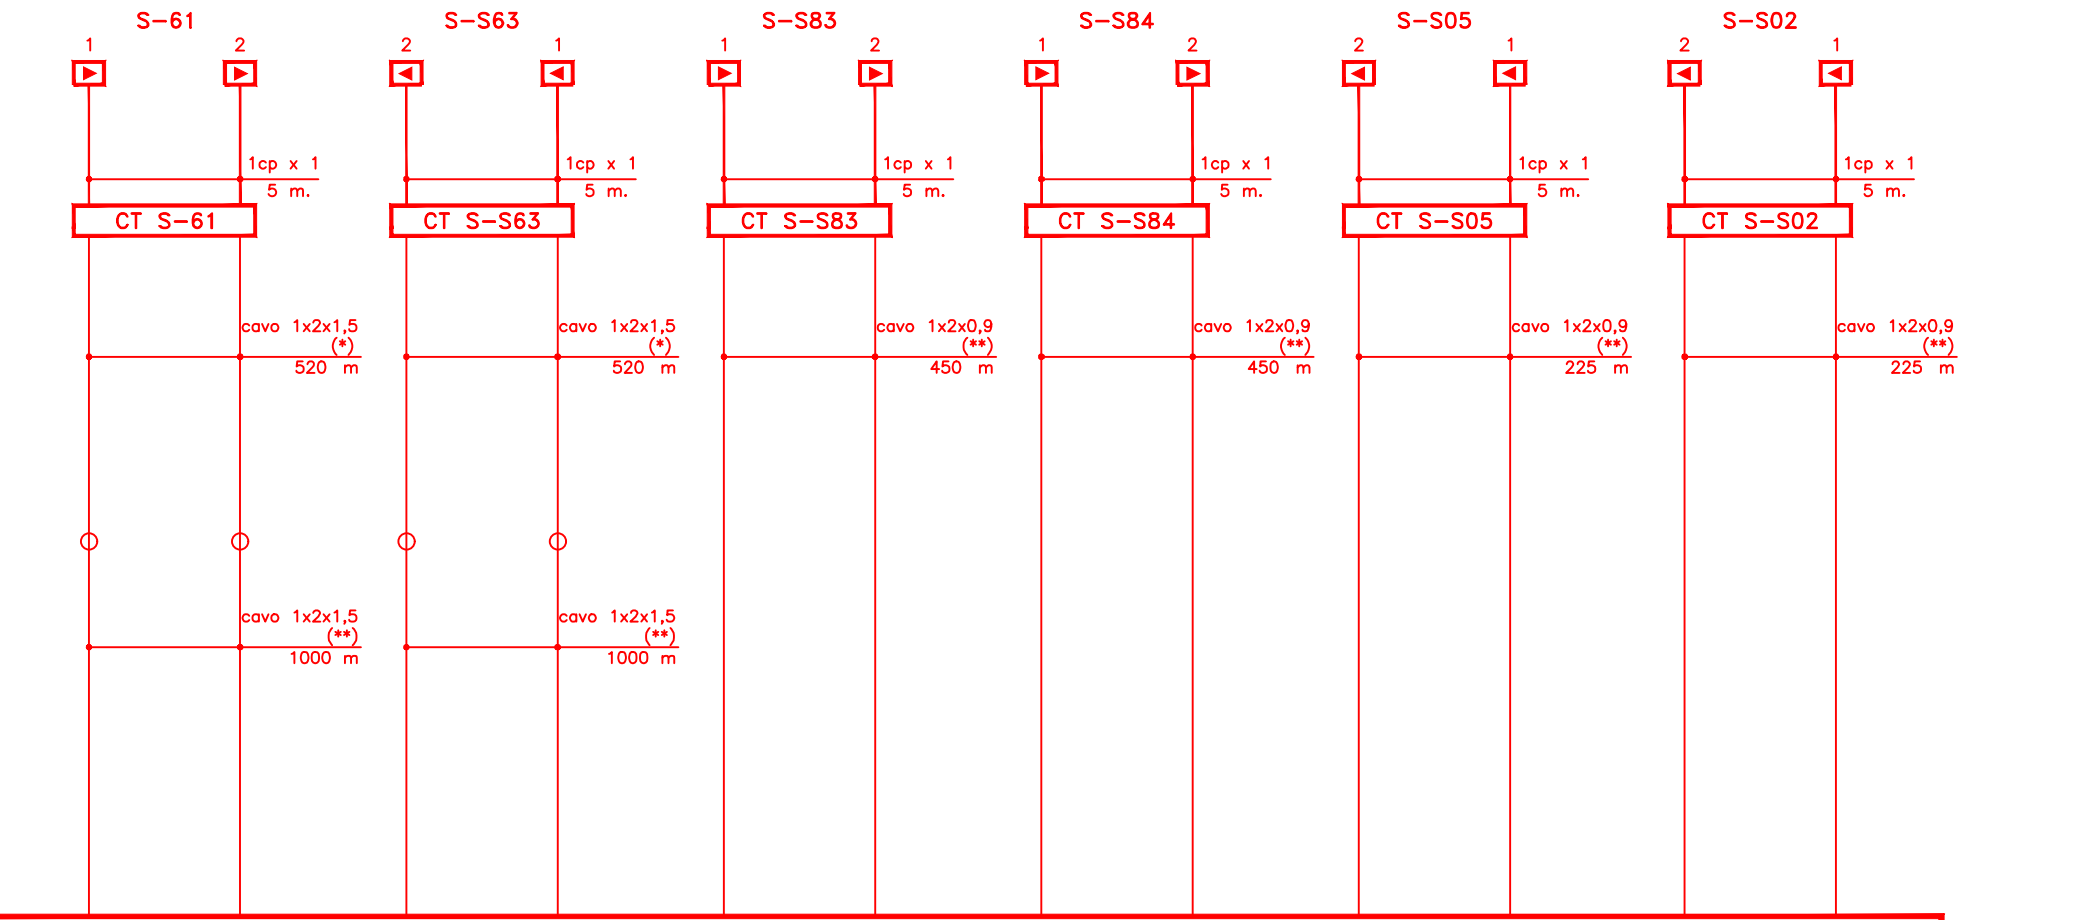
S–61

1 2

1cp x 1
5 m.

CT S–61

cavo 1x2x1,5
(*)
520 m

cavo 1x2x1,5
(**)
1000 m

S–S63

2 1

1cp x 1
5 m.

CT S–S63

cavo 1x2x1,5
(*)
520 m

cavo 1x2x1,5
(**)
1000 m

S–S83

1 2

1cp x 1
5 m.

CT S–S83

cavo 1x2x0,9
(**)
450 m

S–S84

1 2

1cp x 1
5 m.

CT S–S84

cavo 1x2x0,9
(**)
450 m

S–S05

2 1

1cp x 1
5 m.

CT S–S05

cavo 1x2x0,9
(**)
225 m

S–S02

2 1

1cp x 1
5 m.

CT S–S02

cavo 1x2x0,9
(**)
225 m